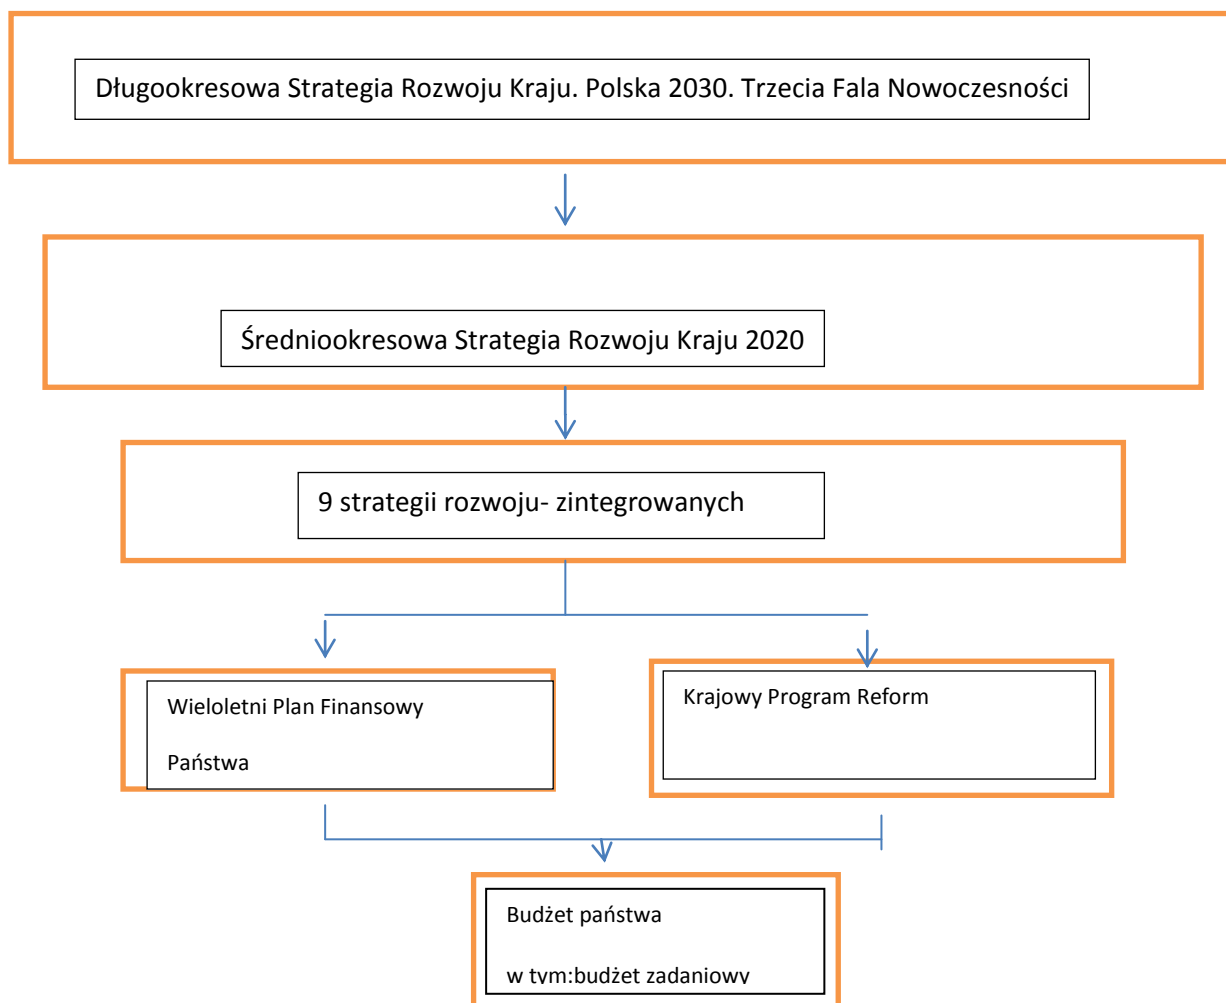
Długookresowa Strategia Rozwoju Kraju. Polska 2030. Trzecia Fala Nowoczesności

Średniookresowa Strategia Rozwoju Kraju 2020

9 strategii rozwoju- zintegrowanych

Wieloletni Plan Finansowy

Państwa

Krajowy Program Reform

Budżet państwa

w tym:budżet zadaniowy